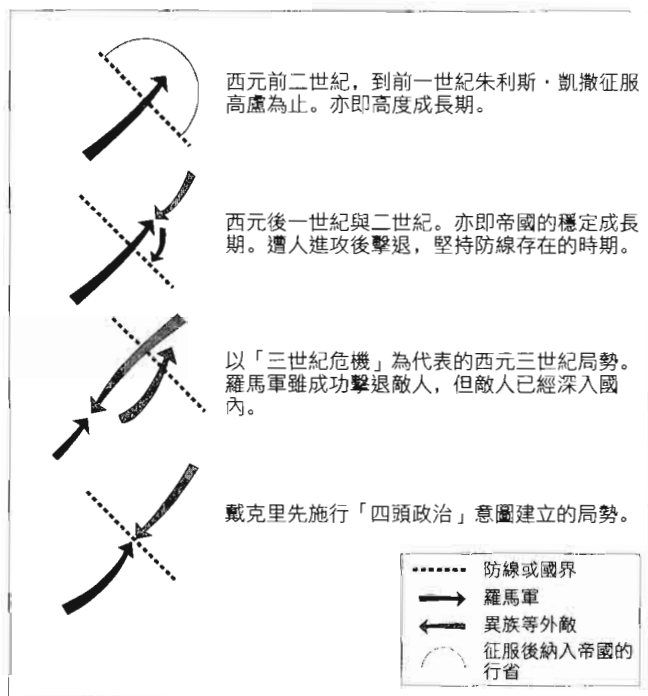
西元前二世紀，到前一世紀朱利斯・凱撒征服高盧為止。亦即高度成長期。

西元後一世紀與二世紀。亦即帝國的穩定成長期。遭人進攻後擊退，堅持防線存在的時期。

以「三世紀危機」為代表的西元三世紀局勢。羅馬軍雖成功擊退敵人，但敵人已經深入國內。

戴克里先施行「四頭政治」意圖建立的局勢。

防線或國界
羅馬軍
異族等外敵
征服後納入帝國的行省